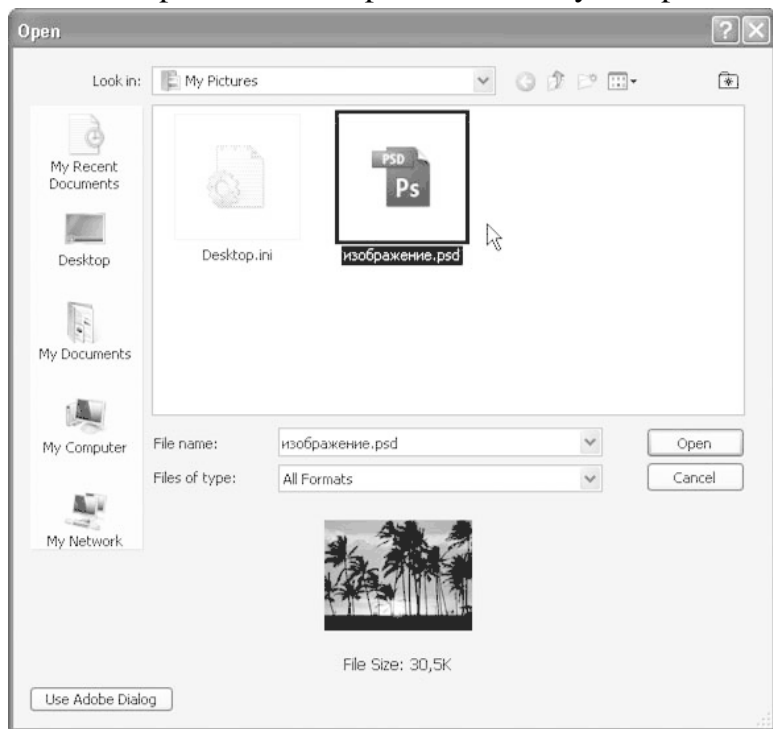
Open

Look in: My Pictures

My Recent Documents

Desktop

My Documents

My Computer

My Network

PSD

Ps

Desktop.ini

изображение.psd

File name: изображение.psd

Files of type: All Formats

Open

Cancel

File Size: 30,5K

Use Adobe Dialog